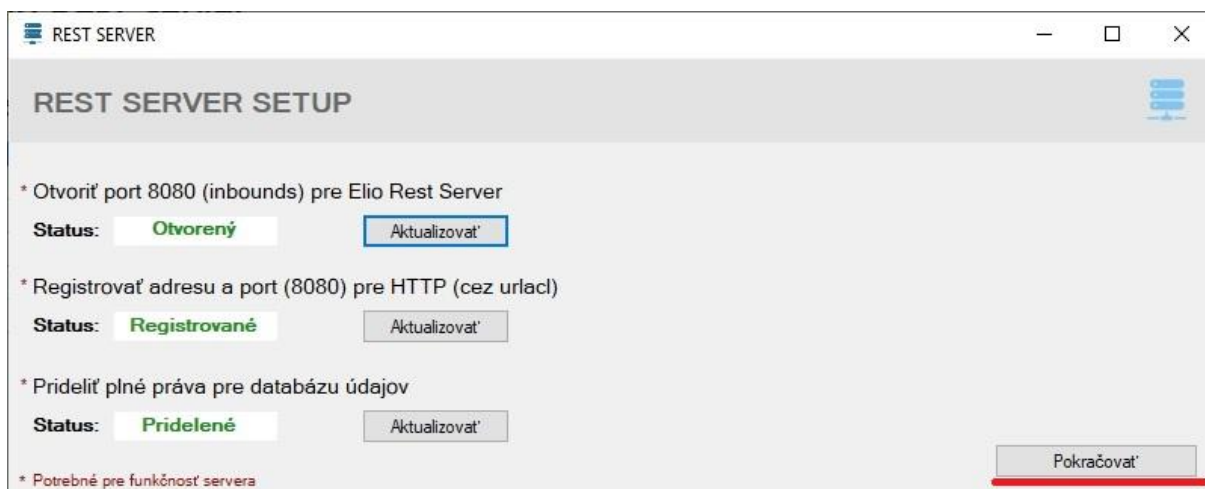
REST SERVER

REST SERVER SETUP

* Otvoriť port 8080 (inbounds) pre Elio Rest Server

Status: Otvorený Aktualizovať

* Registrovať adresu a port (8080) pre HTTP (cez urlacl)

Status: Registrované Aktualizovať

* Prideliť plné práva pre databázu údajov

Status: Pridelené Aktualizovať

* Potrebné pre funkčnosť servera

Pokračovať